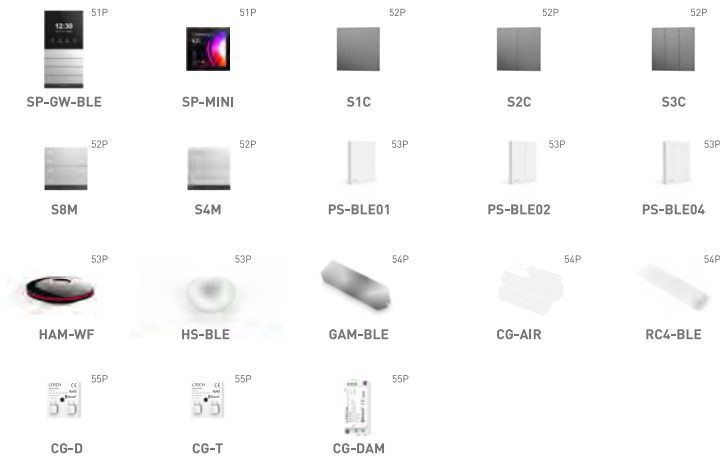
51P
SP-GW-BLE

51P
SP-MINI

52P
S1C

52P
S2C

52P
S3C

52P
S8M

52P
S4M

53P
PS-BLE01

53P
PS-BLE02

53P
PS-BLE04

53P
HAM-WF

53P
HS-BLE

54P
GAM-BLE

54P
CG-AIR

54P
RC4-BLE

55P
CG-D

55P
CG-T

55P
CG-DAM